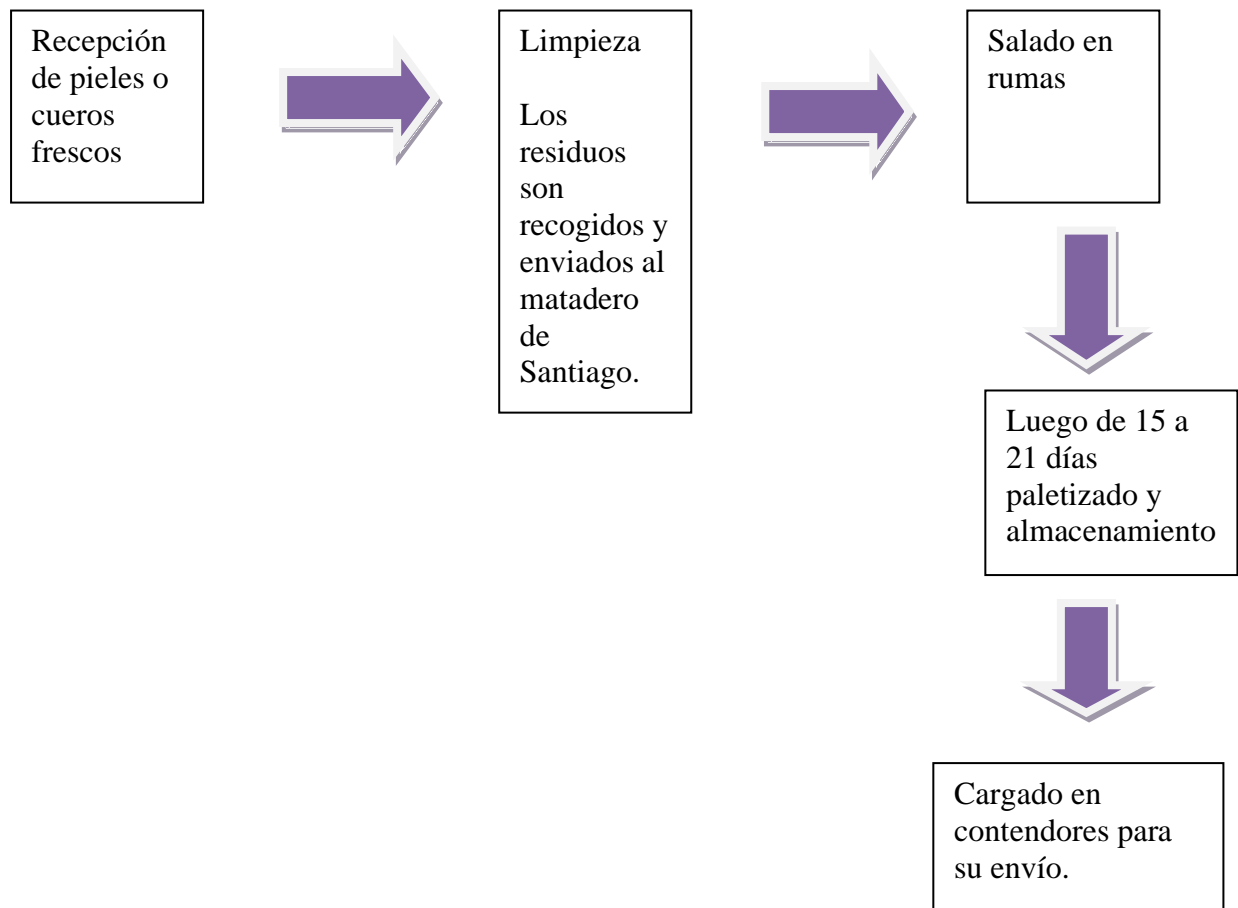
Recepción de pieles o cueros frescos

Limpieza

Los residuos son recogidos y enviados al matadero de Santiago.

Salado en rumas

Luego de 15 a 21 días paletizado y almacenamiento

Cargado en contendores para su envío.